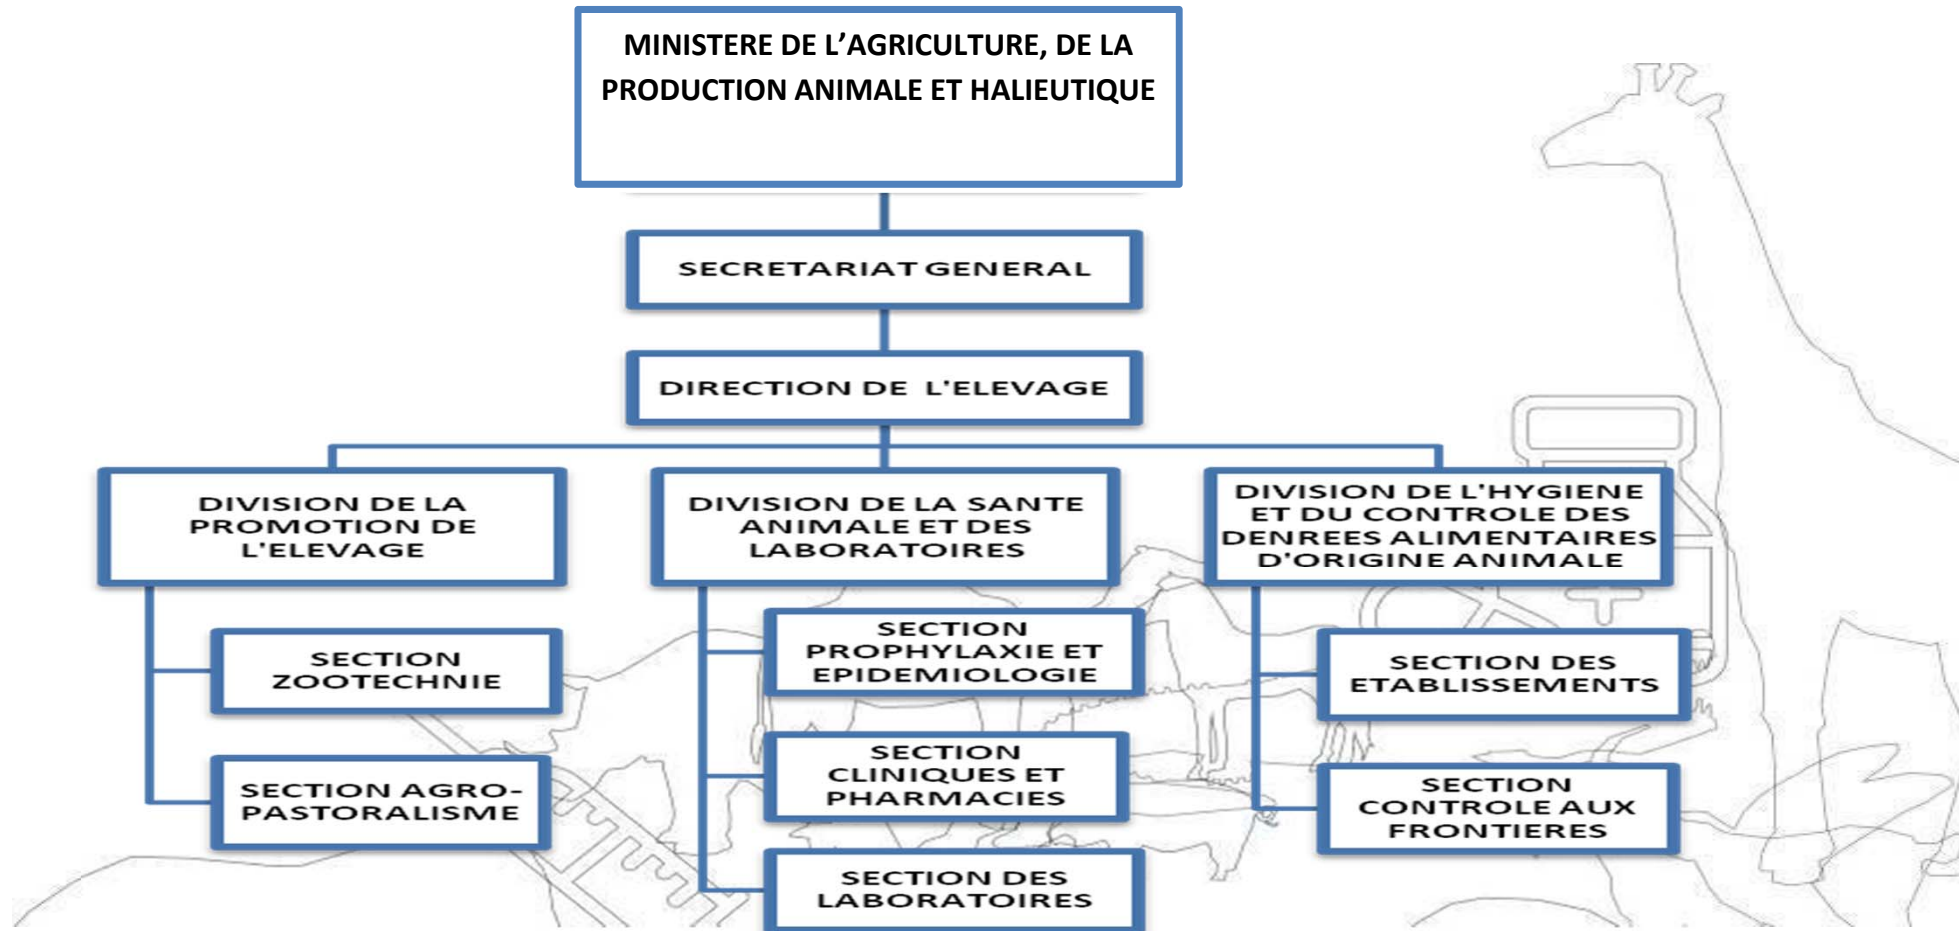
MINISTERE DE L'AGRICULTURE, DE LA PRODUCTION ANIMALE ET HALIEUTIQUE

SECRETARIAT GENERAL

DIRECTION DE L'ELEVAGE

DIVISION DE LA PROMOTION DE L'ELEVAGE

SECTION ZOOTECHNIE

SECTION AGRO-PASTORALISME

DIVISION DE LA SANTE ANIMALE ET DES LABORATOIRES

SECTION PROPHYLAXIE ET EPIDEMIOLOGIE

SECTION CLINIQUES ET PHARMACIES

SECTION DES LABORATOIRES

DIVISION DE L'HYGIENE ET DU CONTROLE DES DENREES ALIMENTAIRES D'ORIGINE ANIMALE

SECTION DES ETABLISSEMENTS

SECTION CONTROLE AUX FRONTIERES